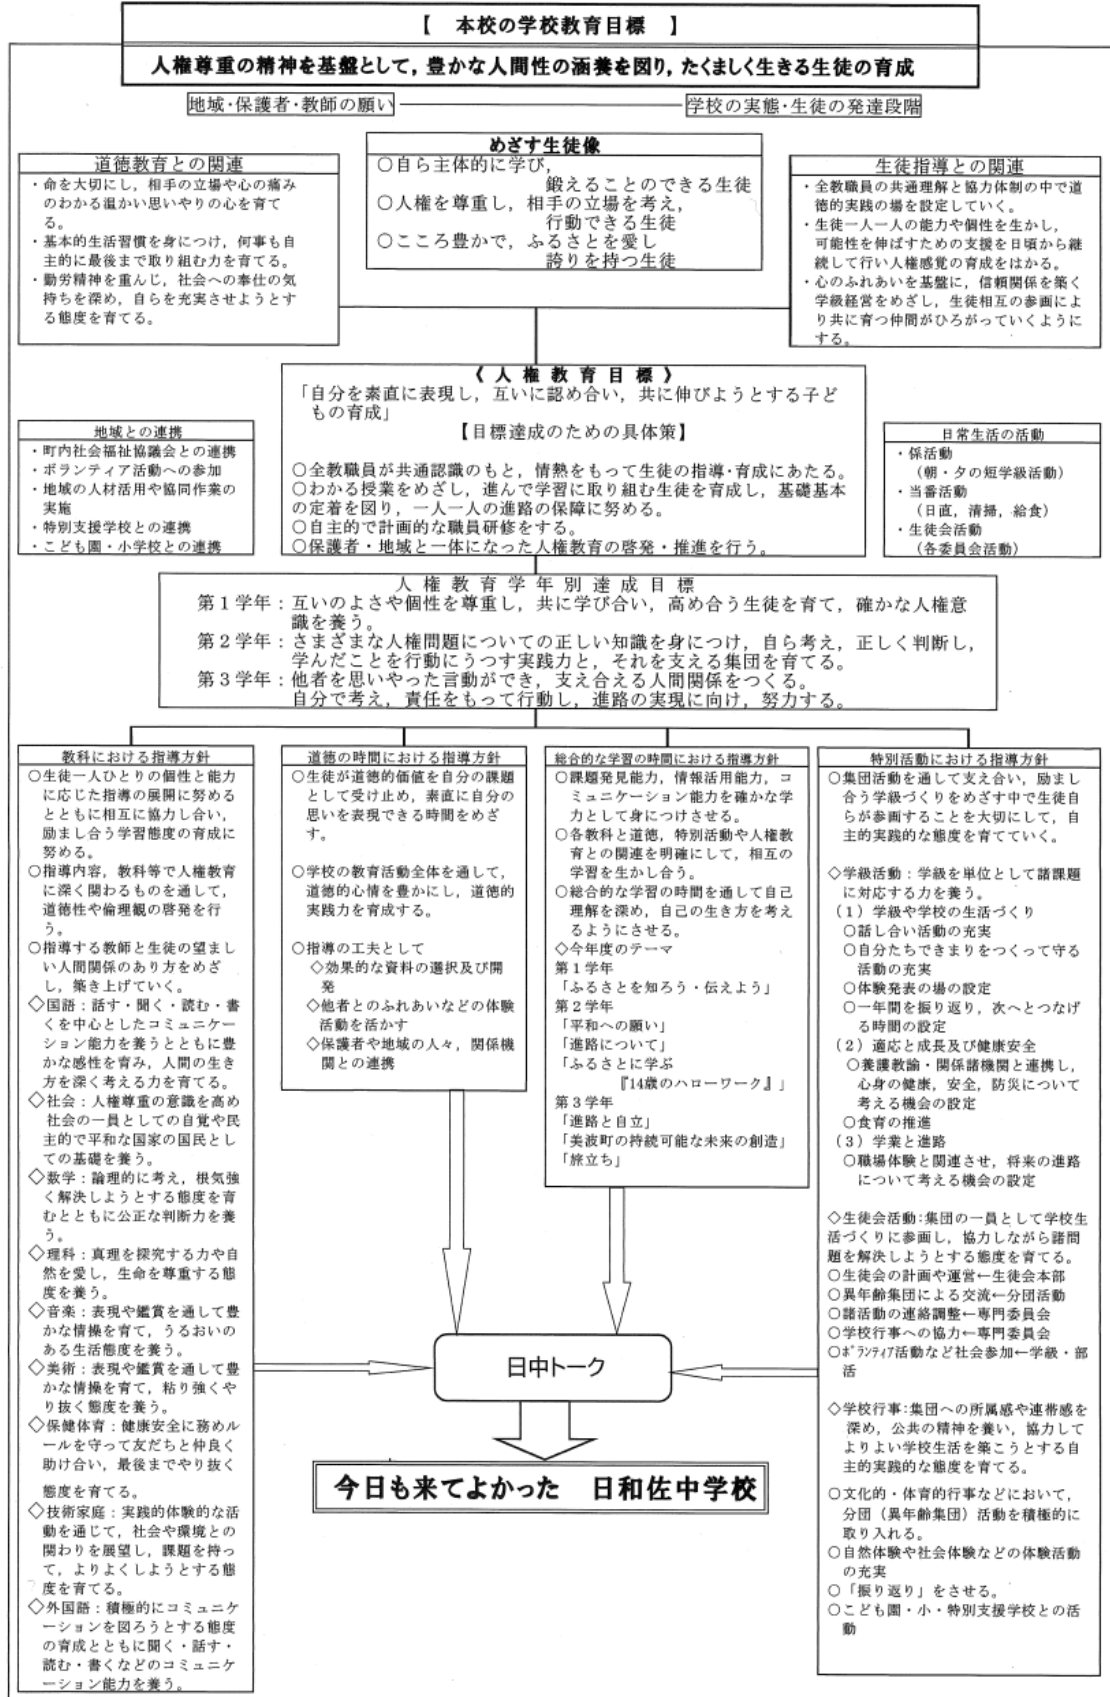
【　本校の学校教育目標　】

人権尊重の精神を基盤として，豊かな人間性の涵養を図り，たくましく生きる生徒の育成

地域・保護者・教師の願い　　学校の実態・生徒の発達段階

道徳教育との関連
・命を大切にし，相手の立場や心の痛みのわかる温かい思いやりの心を育てる。
・基本的生活習慣を身につけ，何事も自主的に最後まで取り組む力を育てる。
・勤労精神を重んじ，社会への奉仕の気持ちを深め，自らを充実させようとする態度を育てる。

めざす生徒像
○自ら主体的に学び，鍛えることのできる生徒
○人権を尊重し，相手の立場を考え，行動できる生徒
○こころ豊かで，ふるさとを愛し誇りを持つ生徒

生徒指導との関連
・全教職員の共通理解と協力体制の中で道徳的実践の場を設定していく。
・生徒一人一人の能力や個性を生かし，可能性を伸ばすための支援を日頃から継続して行い人権感覚の育成をはかる。
・心のふれあいを基盤に，信頼関係を築く学級経営をめざし，生徒相互の参画により共に育つ仲間がひろがっていくようにする。

《人権教育目標》
「自分を素直に表現し，互いに認め合い，共に伸びようとする子どもの育成」
【目標達成のための具体策】
○全教職員が共通認識のもと，情熱をもって生徒の指導・育成にあたる。
○わかる授業をめざし，進んで学習に取り組む生徒を育成し，基礎基本の定着を図り，一人一人の進路の保障に努める。
○自主的で計画的な職員研修をする。
○保護者・地域と一体になった人権教育の啓発・推進を行う。

地域との連携
・町内社会福祉協議会との連携
・ボランティア活動への参加
・地域の人材活用や協同作業の実施
・特別支援学校との連携
・こども園・小学校との連携

日常生活の活動
・係活動
（朝・夕の短学級活動）
・当番活動
（日直，清掃，給食）
・生徒会活動
（各委員会活動）

人権教育学年別達成目標
第１学年：互いのよさや個性を尊重し，共に学び合い，高め合う生徒を育て，確かな人権意識を養う。
第２学年：さまざまな人権問題についての正しい知識を身につけ，自ら考え，正しく判断し，学んだことを行動にうつす実践力と，それを支える集団を育てる。
第３学年：他者を思いやった言動ができ，支え合える人間関係をつくる。自分で考え，責任をもって行動し，進路の実現に向け，努力する。

教科における指導方針
○生徒一人ひとりの個性と能力に応じた指導の展開に努めるとともに相互に協力し合い，励まし合う学習態度の育成に努める。
○指導内容，教科等で人権教育に深く関わるものを通して，道徳性や倫理観の啓発を行う。
○指導する教師と生徒の望ましい人間関係のあり方をめざし，築き上げていく。
◇国語：話す・聞く・読む・書くを中心としたコミュニケーション能力を養うとともに豊かな感性を育み，人間の生き方を深く考える力を育てる。
◇社会：人権尊重の意識を高め社会の一員としての自覚や民主的で平和な国家の国民としての基礎を養う。
◇数学：論理的に考え，根気強く解決しようとする態度を育むとともに公正な判断力を養う。
◇理科：真理を探究する力や自然を愛し，生命を尊重する態度を養う。
◇音楽：表現や鑑賞を通して豊かな情操を育て，うるおいのある生活態度を養う。
◇美術：表現や鑑賞を通して豊かな情操を育て，粘り強くやり抜く態度を養う。
◇保健体育：健康安全に務めルールを守って友だちと仲良く助け合い，最後までやり抜く態度を育てる。
◇技術家庭：実践的体験的な活動を通じて，社会や環境との関わりを展望し，課題を持って，よりよくしようとする態度を育てる。
◇外国語：積極的にコミュニケーションを図ろうとする態度の育成とともに聞く・話す・読む・書くなどのコミュニケーション能力を養う。

道徳の時間における指導方針
○生徒が道徳的価値を自分の課題として受け止め，素直に自分の思いを表現できる時間をめざす。
○学校の教育活動全体を通して，道徳的心情を豊かにし，道徳的実践力を育成する。
○指導の工夫として
◇効果的な資料の選択及び開発
◇他者とのふれあいなどの体験活動を活かす
◇保護者や地域の人々，関係機関との連携

総合的な学習の時間における指導方針
○課題発見能力，情報活用能力，コミュニケーション能力を確かな学力として身につけさせる。
○各教科と道徳，特別活動や人権教育との関連を明確にして，相互の学習を生かし合う。
○総合的な学習の時間を通して自己理解を深め，自己の生き方を考えるようにさせる。
◇今年度のテーマ
第１学年
「ふるさとを知ろう・伝えよう」
第２学年
「平和への願い」
「進路について」
「ふるさとに学ぶ『14歳のハローワーク』」
第３学年
「進路と自立」
「美波町の持続可能な未来の創造」
「旅立ち」

特別活動における指導方針
○集団活動を通して支え合い，励まし合う学級づくりをめざす中で生徒自らが参画することを大切にして，自主的実践的な態度を育てていく。
◇学級活動：学級を単位として諸課題に対応する力を養う。
（１）学級や学校の生活づくり
○話し合い活動の充実
○自分たちできまりをつくって守る活動の充実
○体験発表の場の設定
○一年間を振り返り，次へとつなげる時間の設定
（２）適応と成長及び健康安全
○養護教諭・関係諸機関と連携し，心身の健康，安全，防災について考える機会の設定
○食育の推進
（３）学業と進路
○職場体験と関連させ，将来の進路について考える機会の設定
◇生徒会活動：集団の一員として学校生活づくりに参画し，協力しながら諸問題を解決しようとする態度を育てる。
○生徒会の計画や運営←生徒会本部
○異年齢集団による交流←分団活動
○諸活動の連絡調整←専門委員会
○学校行事への協力←専門委員会
○ボランティア活動など社会参加←学級・部活
◇学校行事：集団への所属感や連帯感を深め，公共の精神を養い，協力してよりよい学校生活を築こうとする自主的実践的な態度を育てる。
○文化的・体育的行事などにおいて，分団（異年齢集団）活動を積極的に取り入れる。
○自然体験や社会体験などの体験活動の充実
○「振り返り」をさせる。
○こども園・小・特別支援学校との活動

日中トーク

今日も来てよかった　日和佐中学校